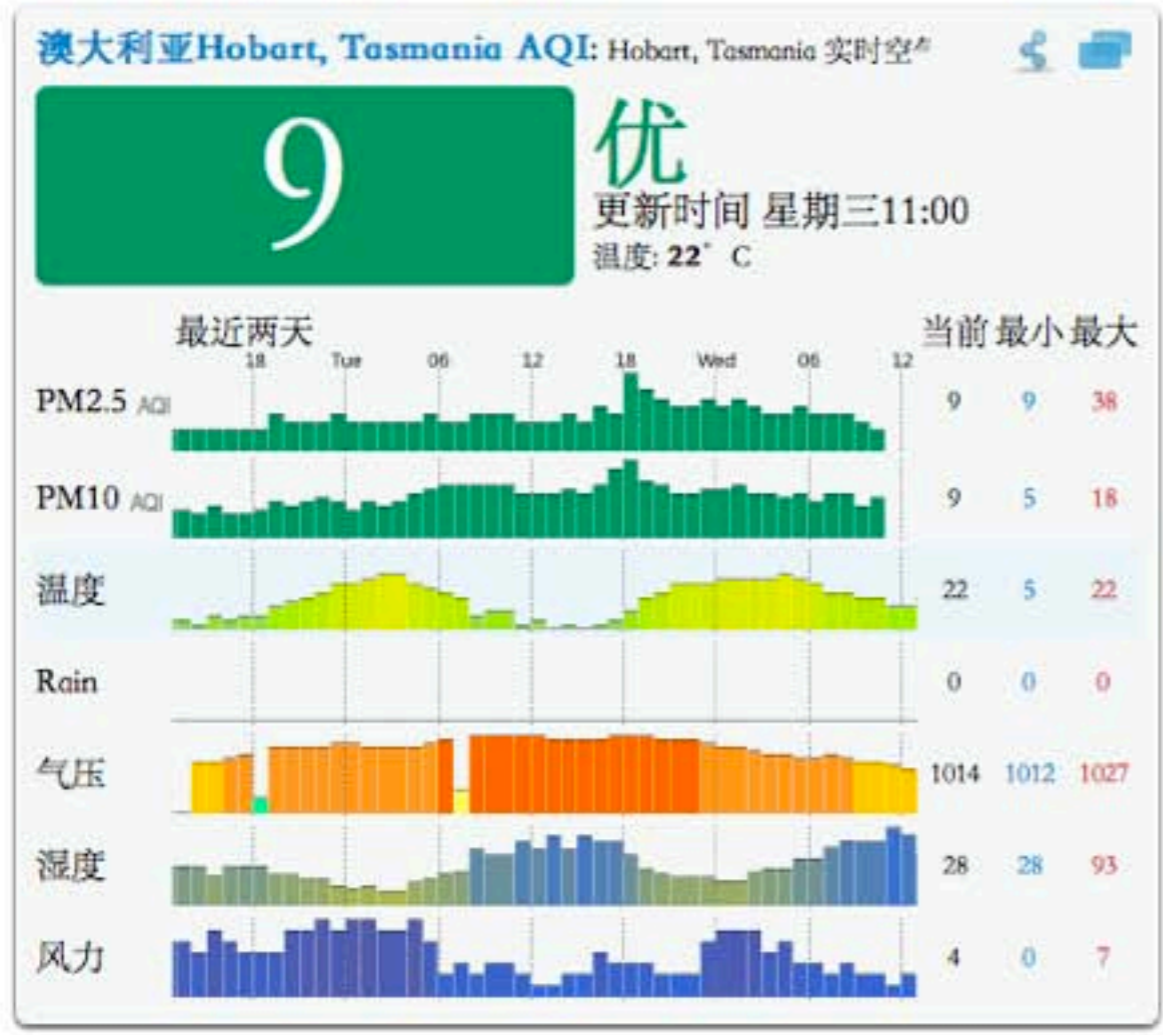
澳大利亚Hobart, Tasmania AQI: Hobart, Tasmania 实时空气

9

优

更新时间 星期三11:00

温度: 22° C

最近两天

18 Tue 06 12 18 Wed 06 12

| | 当前 | 最小 | 最大 |
|---|---|---|---|
| PM2.5 AQI | 9 | 9 | 38 |
| PM10 AQI | 9 | 5 | 18 |
| 温度 | 22 | 5 | 22 |
| Rain | 0 | 0 | 0 |
| 气压 | 1014 | 1012 | 1027 |
| 湿度 | 28 | 28 | 93 |
| 风力 | 4 | 0 | 7 |